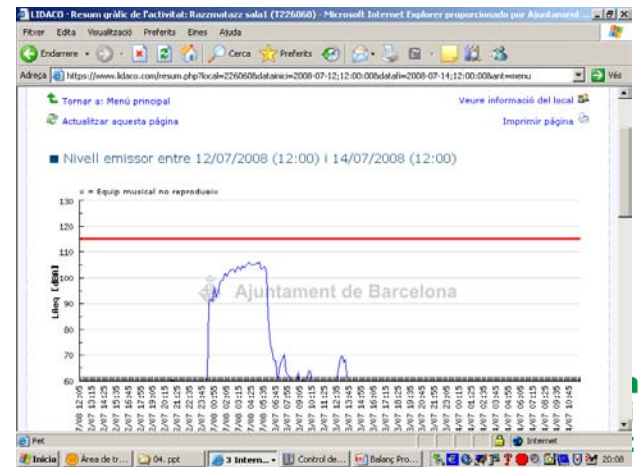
LIDACO - Resum gràfic de l'activitat: Razzmatazz sala1 (T226060) - Microsoft Internet Explorer proporcionado por Ajuntament ...

Fitxer Edita Visualització Preferits Eines Ajuda

Endarrere Cerca Preferits

Adreça https://www.lidaco.com/resum.php?local=226060&datainici=2008-07-12;12:00:00&datafi=2008-07-14;12:00:00&ant=menu Vés

Tornar a: Menú principal

Veure informació del local

Actualitzar aquesta pàgina

Imprimir pàgina

Nivell emissor entre 12/07/2008 (12:00) i 14/07/2008 (12:00)

x = Equip musical no reprodueix

130
120
110
100
90
80
70
60

LAeq [dBA]

Ajuntament de Barcelona

12/07 12:05
12/07 13:15
12/07 14:25
12/07 15:35
12/07 16:45
12/07 17:55
12/07 19:05
12/07 20:15
12/07 21:25
12/07 22:35
12/07 23:45
13/07 00:55
13/07 02:05
13/07 03:15
13/07 04:25
13/07 05:35
13/07 06:45
13/07 07:55
13/07 09:05
13/07 10:15
13/07 11:25
13/07 12:35
13/07 13:45
13/07 14:55
13/07 16:05
13/07 17:15
13/07 18:25
13/07 19:35
13/07 20:45
13/07 21:55
13/07 23:05
14/07 00:15
14/07 01:25
14/07 02:35
14/07 03:45
14/07 04:55
14/07 06:05
14/07 07:15
14/07 08:25
14/07 09:35
14/07 10:45

Fet

Internet

Inicia Àrea de tr... 04. ppt 3 Intern... Control de... Balanç Pro... 20:08